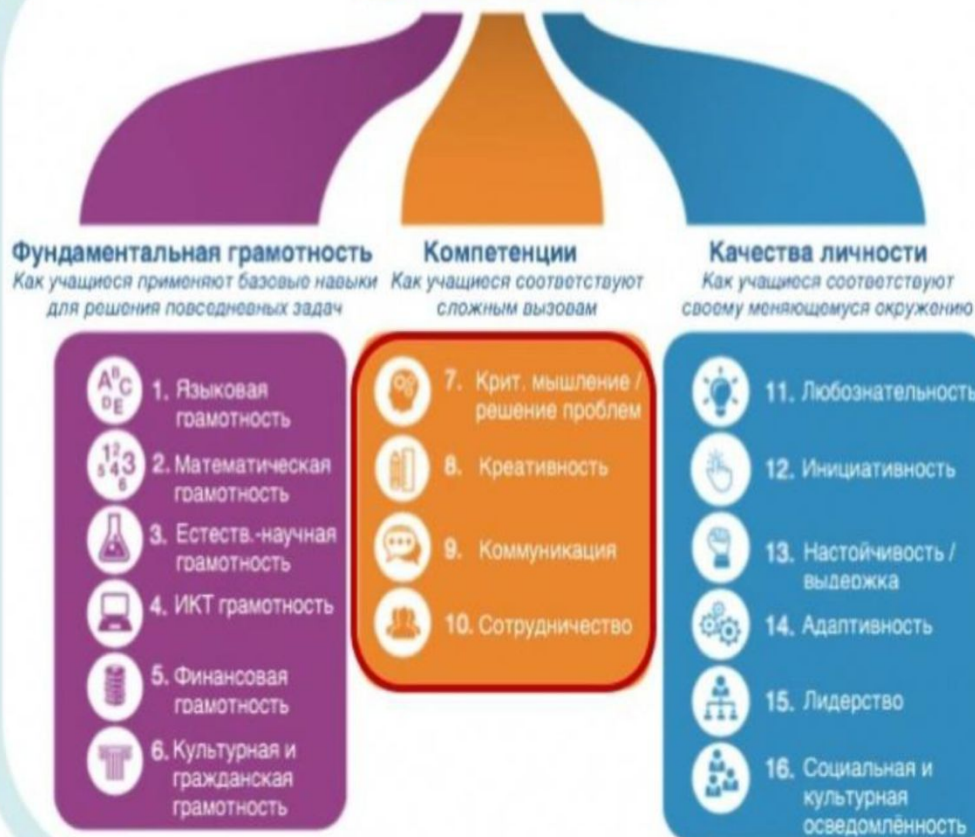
Фундаментальная грамотность
Как учащиеся применяют базовые навыки для решения повседневных задач

Компетенции
Как учащиеся соответствуют сложным вызовам

Качества личности
Как учащиеся соответствуют своему меняющемуся окружению

A B C D E
1. Языковая грамотность

1 2 3 4 5 6
2. Математическая грамотность

3. Естеств.-научная грамотность

4. ИКТ грамотность

5. Финансовая грамотность

6. Культурная и гражданская грамотность

7. Крит. мышление / решение проблем

8. Креативность

9. Коммуникация

10. Сотрудничество

11. Любознательность

12. Инициативность

13. Настойчивость / выдержка

14. Адаптивность

15. Лидерство

16. Социальная и культурная осведомлённость